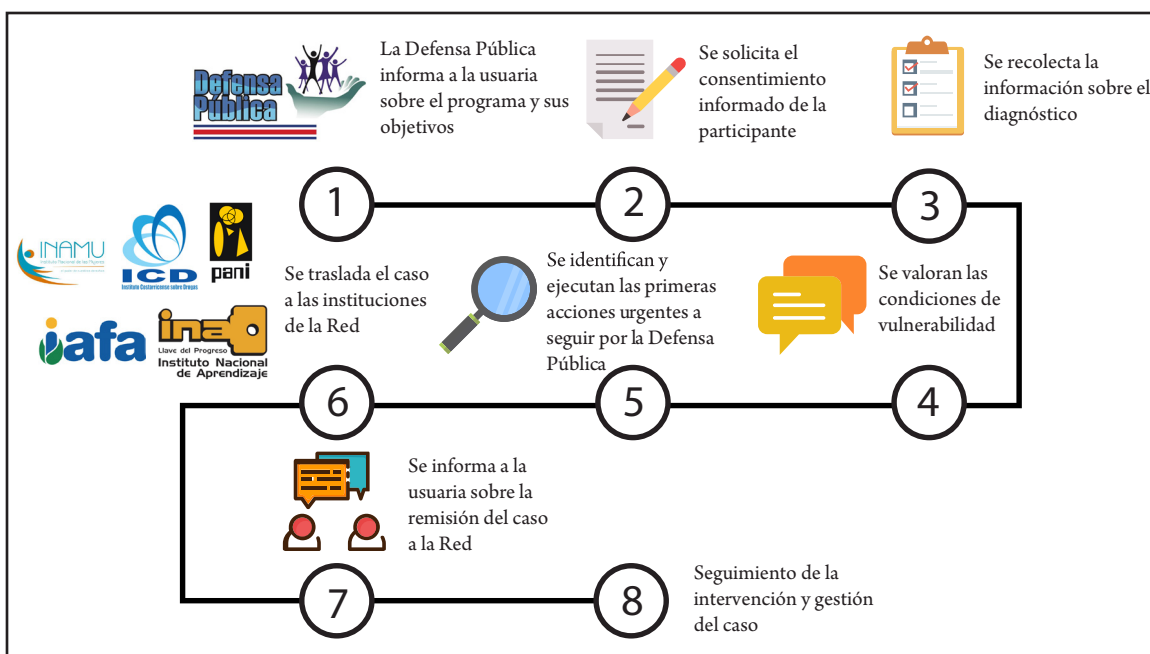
Defensa Pública

La Defensa Pública informa a la usuaria sobre el programa y sus objetivos

Se solicita el consentimiento informado de la participante

Se recolecta la información sobre el diagnóstico

1

2

3

INAMU

ICD
Instituto Costarricense sobre Drogas

pani

Se traslada el caso a las instituciones de la Red

Se identifican y ejecutan las primeras acciones urgentes a seguir por la Defensa Pública

Se valoran las condiciones de vulnerabilidad

iafa

ina
Llave del Progreso
Instituto Nacional de Aprendizaje

6

5

4

Se informa a la usuaria sobre la remisión del caso a la Red

7

8

Seguimiento de la intervención y gestión del caso